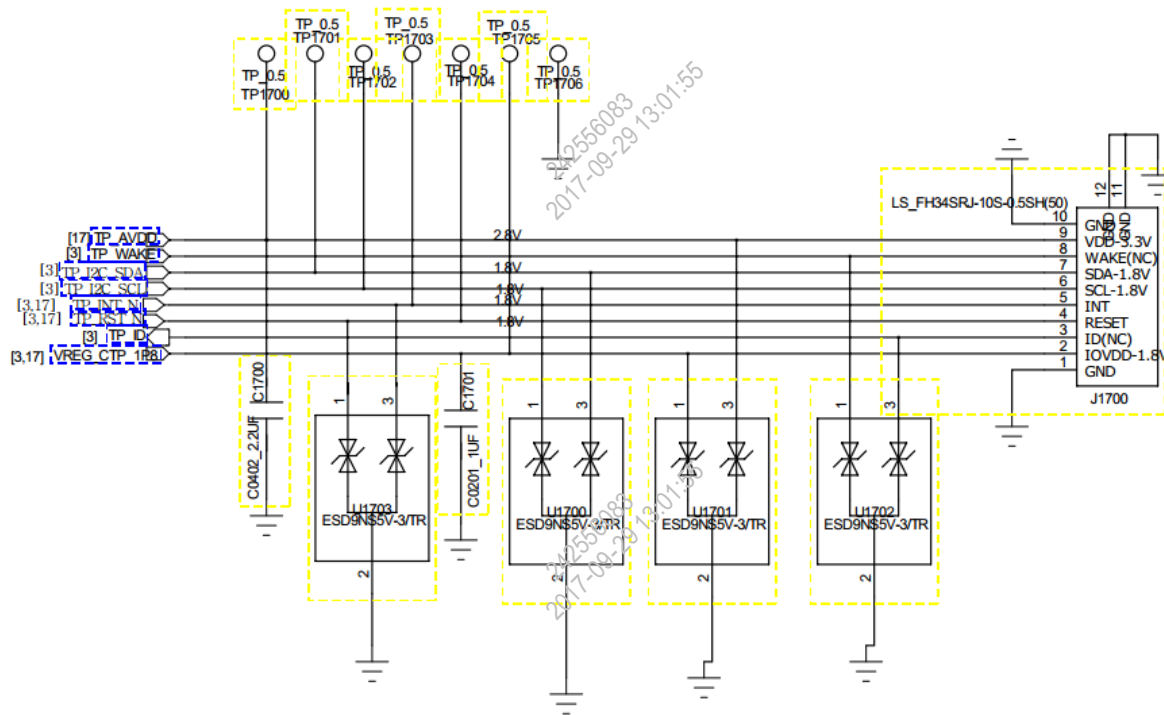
TP_0.5
TP1701
TP_0.5
TP1703
TP_0.5
TP1705
TP_0.5
TP1700
TP_0.5
TP1702
TP_0.5
TP1704
TP_0.5
TP1706

342556083
2017-09-29 13:01:55

LS_FH34SRJ-10S-0.5SH(50)
12
11
GND
GND
10 GND
9 VDD-3.3V
8 WAKE(NC)
7 SDA-1.8V
6 SCL-1.8V
5 INT
4 RESET
3 ID(NC)
2 IOVDD-1.8V
1 GND
J1700

[17] TP_AVDD
[3] TP_WAKE
[3] TP_I2C_SDA
[3] TP_I2C_SCL
[3,17] TP_INT_N
[3,17] TP_RST_N
[3] TP_ID
[3,17] VREG_CTP_1P8

2.8V
1.8V
1.8V
1.8V
1.8V

C1700
C0402_2.2UF
C1701
C0201_1UF

1 3
U1703
ESD9NS5V-3/TR
2

1 3
U1700
ESD9NS5V-3/TR
2

1 3
U1701
ESD9NS5V-3/TR
2

1 3
U1702
ESD9NS5V-3/TR
2

342556083
2017-09-29 13:01:55